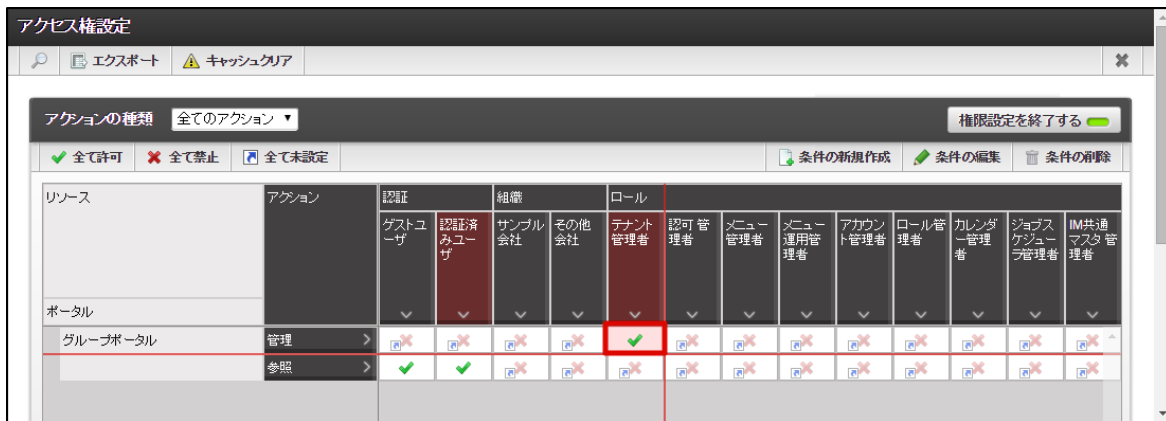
アクセス権設定

エクスポート | キャッシュクリア

アクションの種類 全てのアクション ▼

権限設定を終了する

全て許可 | 全て禁止 | 全て未設定

条件の新規作成 | 条件の編集 | 条件の削除

| リソース | アクション | 認証 | | 組織 | | ロール | | | | | | | | |
|---|---|---|---|---|---|---|---|---|---|---|---|---|---|---|
| ポータル | | ゲストユーザ | 認証済みユーザ | サンプル会社 | その他会社 | テナント管理者 | 認可管理者 | メニュー管理者 | メニュー運用管理者 | アカウント管理者 | ロール管理者 | カレンダー管理者 | ジョブスケジューラ管理者 | IM共通マスタ管理者 |
| グループポータル | 管理 | | | | | ✔ | | | | | | | | |
| | 参照 | ✔ | ✔ | | | | | | | | | | | |